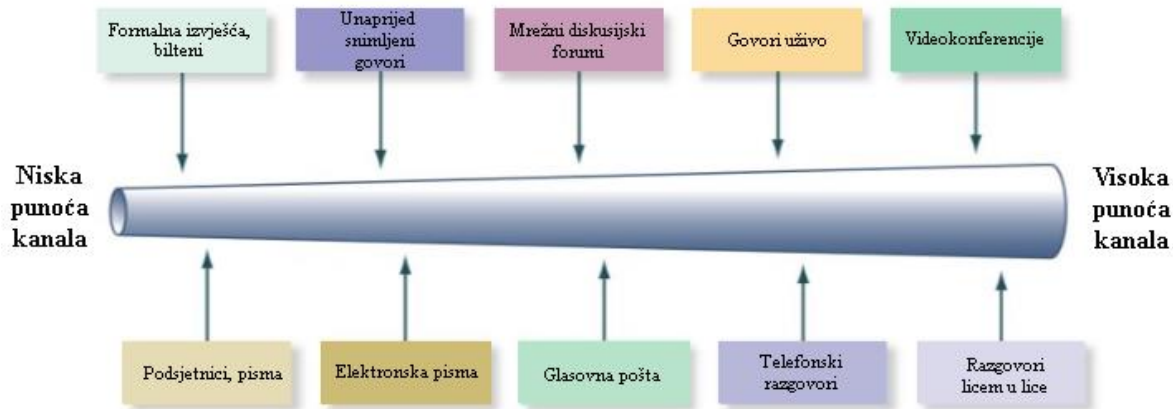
Formalna izvješća, bilteni

Unaprijed snimljeni govori

Mrežni diskusijski forumi

Govori uživo

Videokonferencije

Niska punoća kanala

Visoka punoća kanala

Podsjetnici, pisma

Elektronska pisma

Glasovna pošta

Telefonski razgovori

Razgovori licem u lice